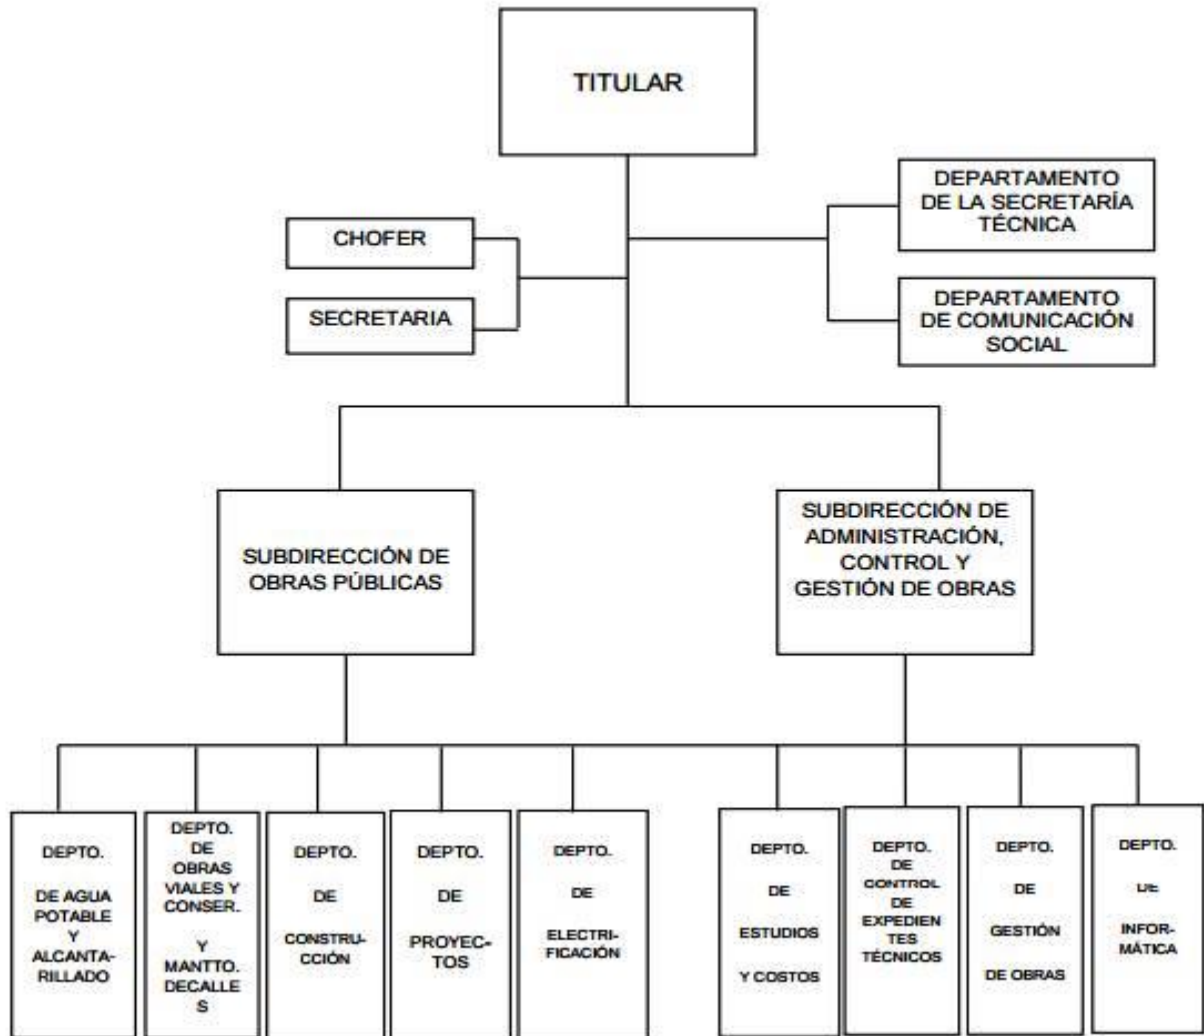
TITULAR

CHOFER

SECRETARIA

DEPARTAMENTO DE LA SECRETARÍA TÉCNICA

DEPARTAMENTO DE COMUNICACIÓN SOCIAL

SUBDIRECCIÓN DE OBRAS PÚBLICAS

SUBDIRECCIÓN DE ADMINISTRACIÓN, CONTROL Y GESTIÓN DE OBRAS

DEPTO. DE AGUA POTABLE Y ALCANTARILLADO

DEPTO. DE OBRAS VIALES Y CONSER. Y MANTTO. DECALLES

DEPTO. DE CONSTRUCCIÓN

DEPTO. DE PROYECTOS

DEPTO. DE ELECTRIFICACIÓN

DEPTO. DE ESTUDIOS Y COSTOS

DEPTO. DE CONTROL DE EXPEDIEN TES TÉCNICOS

DEPTO. DE GESTIÓN DE OBRAS

DEPTO. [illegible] INFORMÁTICA